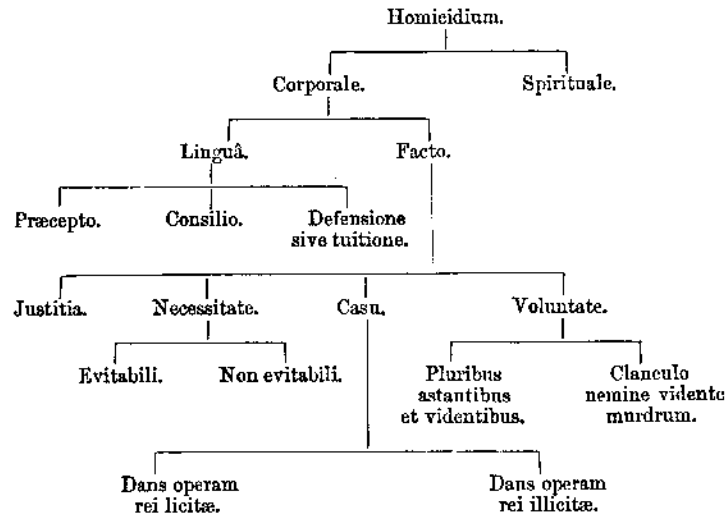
Homicidium.

Corporale.

Spirituale.

Linguâ.

Facto.

Præcepto.

Consilio.

Defensione sive tuitione.

Justitia.

Necessitate.

Casu.

Voluntate.

Evitabili.

Non evitabili.

Pluribus astantibus et videntibus.

Clanculo nemine vidente murdrum.

Dans operam rei licitæ.

Dans operam rei illicitæ.